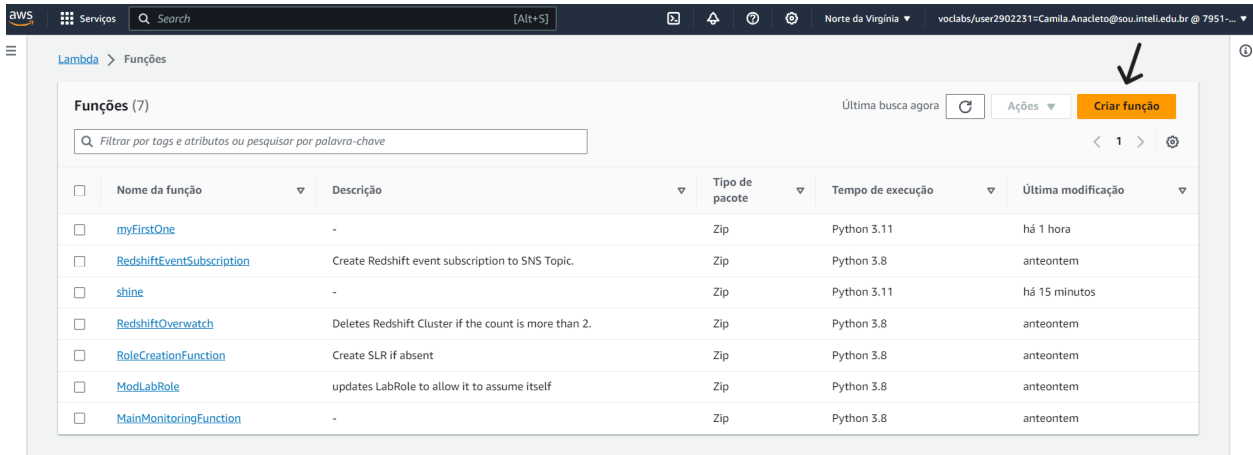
aws Serviços Search [Alt+S] Norte da Virgínia ▼ voclabs/user2902231=Camila.Anacleto@sou.inteli.edu.br @ 7951-... ▼

Lambda > Funções

Funções (7)

Última busca agora Ações ▼ Criar função

Filtrar por tags e atributos ou pesquisar por palavra-chave

< 1 >

| Nome da função | Descrição | Tipo de pacote | Tempo de execução | Última modificação |
|---|---|---|---|---|
| myFirstOne | - | Zip | Python 3.11 | há 1 hora |
| RedshiftEventSubscription | Create Redshift event subscription to SNS Topic. | Zip | Python 3.8 | anteontem |
| shine | - | Zip | Python 3.11 | há 15 minutos |
| RedshiftOverwatch | Deletes Redshift Cluster if the count is more than 2. | Zip | Python 3.8 | anteontem |
| RoleCreationFunction | Create SLR if absent | Zip | Python 3.8 | anteontem |
| ModLabRole | updates LabRole to allow it to assume itself | Zip | Python 3.8 | anteontem |
| MainMonitoringFunction | - | Zip | Python 3.8 | anteontem |